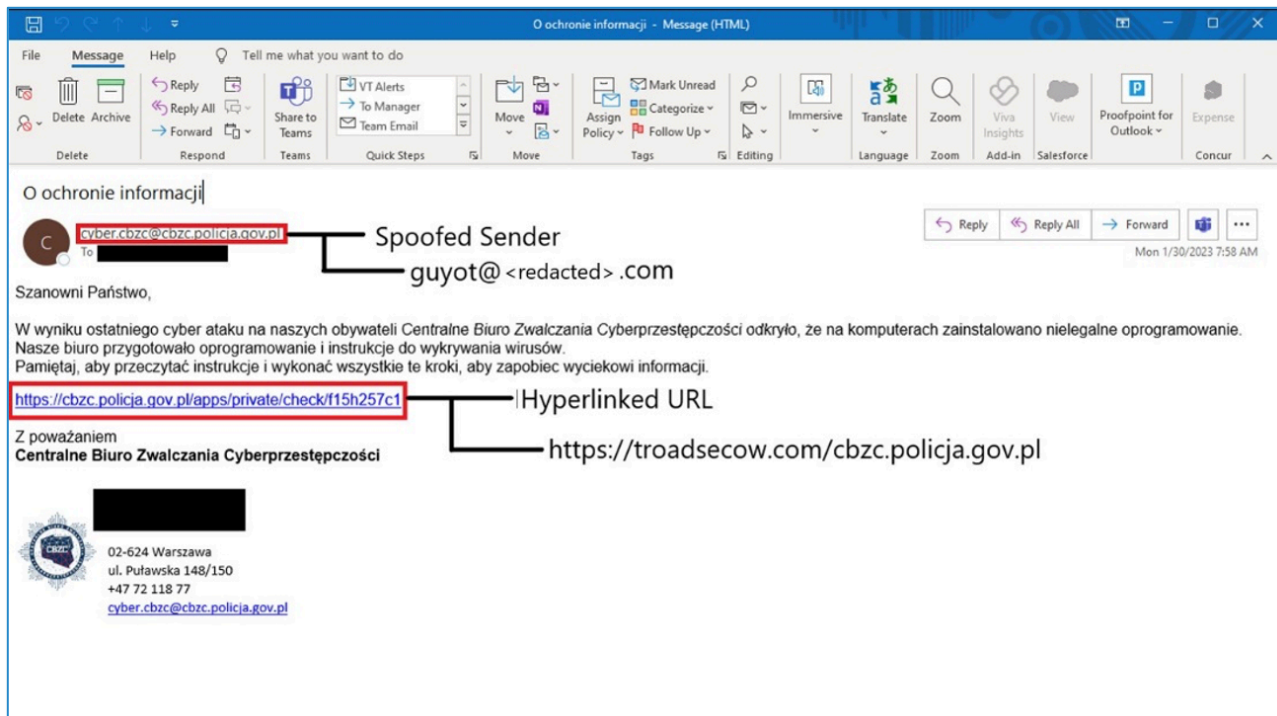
O ochronie informacji - Message (HTML)

File Message Help Tell me what you want to do

Delete Archive
Delete

Reply
Reply All
Forward
Respond

Share to Teams
Teams

VT Alerts
To Manager
Team Email
Quick Steps

Move
Move

Assign Policy
Mark Unread
Categorize
Follow Up
Tags

Editing

Immersive

Translate
Language

Zoom
Zoom

Viva Insights
Add-in

View
Salesforce

Proofpoint for Outlook

Expense
Concur

O ochronie informacji

C
cyber.cbzc@cbzc.policja.gov.pl
To

Spoofed Sender
guyot@ <redacted> .com

Reply Reply All Forward
Mon 1/30/2023 7:58 AM

Szanowni Państwo,

W wyniku ostatniego cyber ataku na naszych obywateli Centralne Biuro Zwalczania Cyberprzestępczości odkryło, że na komputerach zainstalowano nielegalne oprogramowanie. Nasze biuro przygotowało oprogramowanie i instrukcje do wykrywania wirusów.
Pamiętaj, aby przeczytać instrukcje i wykonać wszystkie te kroki, aby zapobiec wyciekowi informacji.

https://cbzc.policja.gov.pl/apps/private/check/f15h257c1

Hyperlinked URL
https://troadsecow.com/cbzc.policja.gov.pl

Z poważaniem
Centralne Biuro Zwalczania Cyberprzestępczości

CBZC
02-624 Warszawa
ul. Puławska 148/150
+47 72 118 77
cyber.cbzc@cbzc.policja.gov.pl